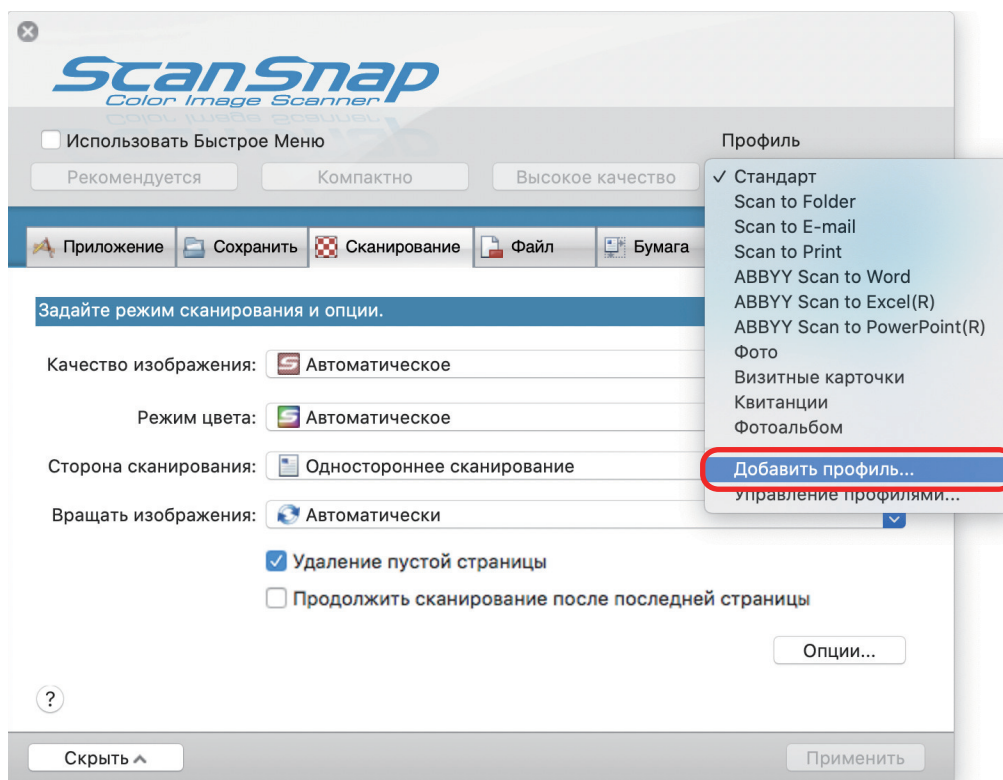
ScanSnap
Color Image Scanner

Использовать Быстрое Меню

Профиль

Рекомендуется
Компактно
Высокое качество

✓ Стандарт
Scan to Folder
Scan to E-mail
Scan to Print
ABBYY Scan to Word
ABBYY Scan to Excel(R)
ABBYY Scan to PowerPoint(R)
Фото
Визитные карточки
Квитанции
Фотоальбом
Добавить профиль...
Управление профилями...

Приложение
Сохранить
Сканирование
Файл
Бумага

Задайте режим сканирования и опции.

Качество изображения: Автоматическое

Режим цвета: Автоматическое

Сторона сканирования: Одностороннее сканирование

Вращать изображения: Автоматически

Удаление пустой страницы

Продолжить сканирование после последней страницы

Опции...

?

Скрыть

Применить